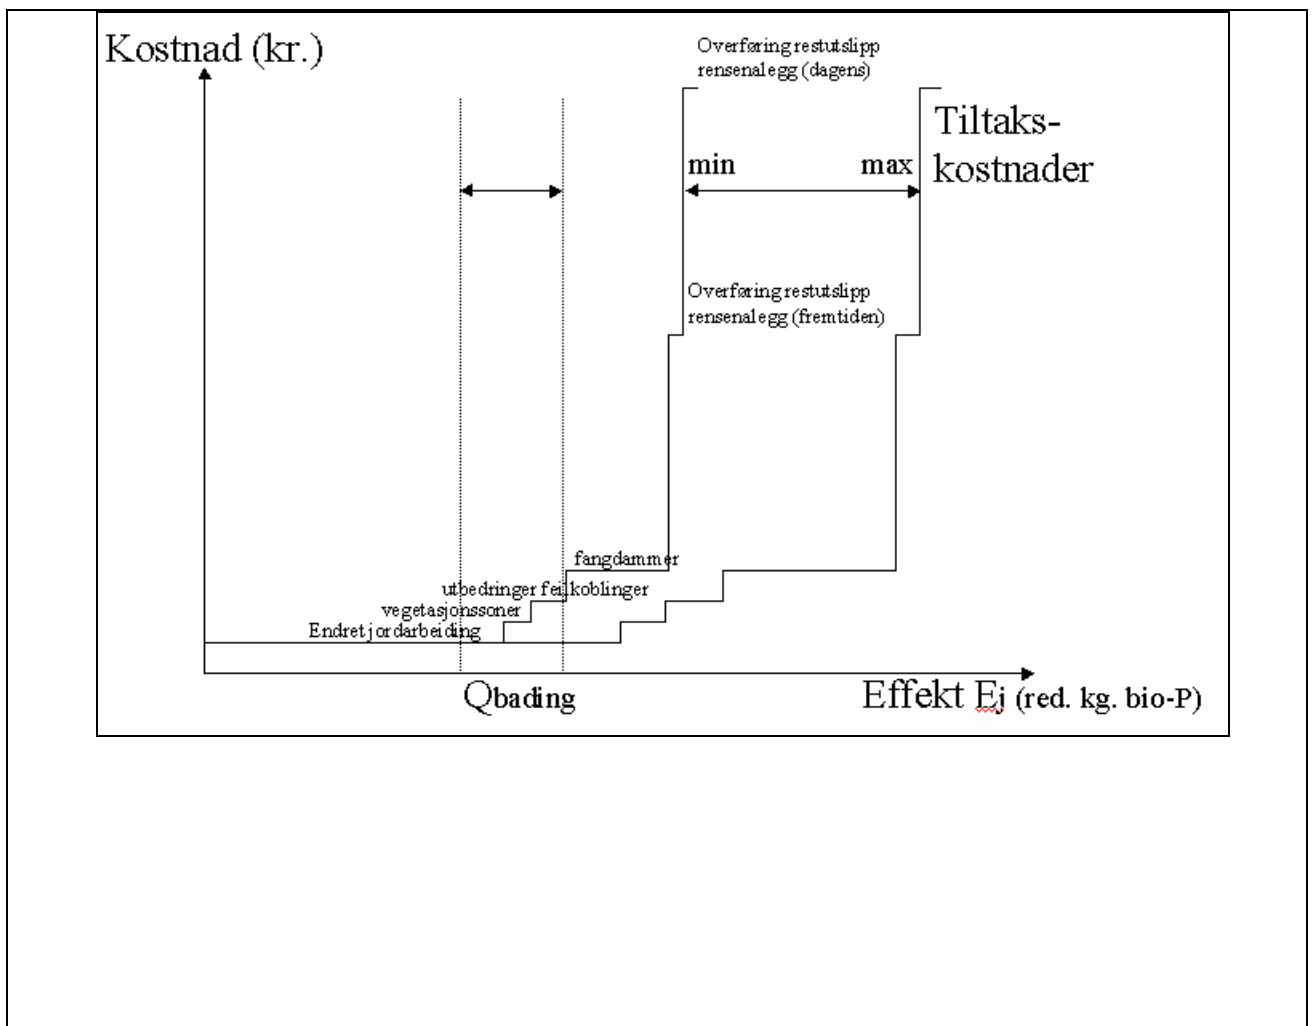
Kostnad (kr.)

Overføring restutslipp rensenalegg (dagens)

Tiltaks-kostnader

min

max

Overføring restutslipp rensenalegg (fremtiden)

fangdammer

utbedringer feilkoblinger

vegetasjonssoner

Endret jordarbeiding

Qbading

Effekt Ej (red. kg. bio-P)